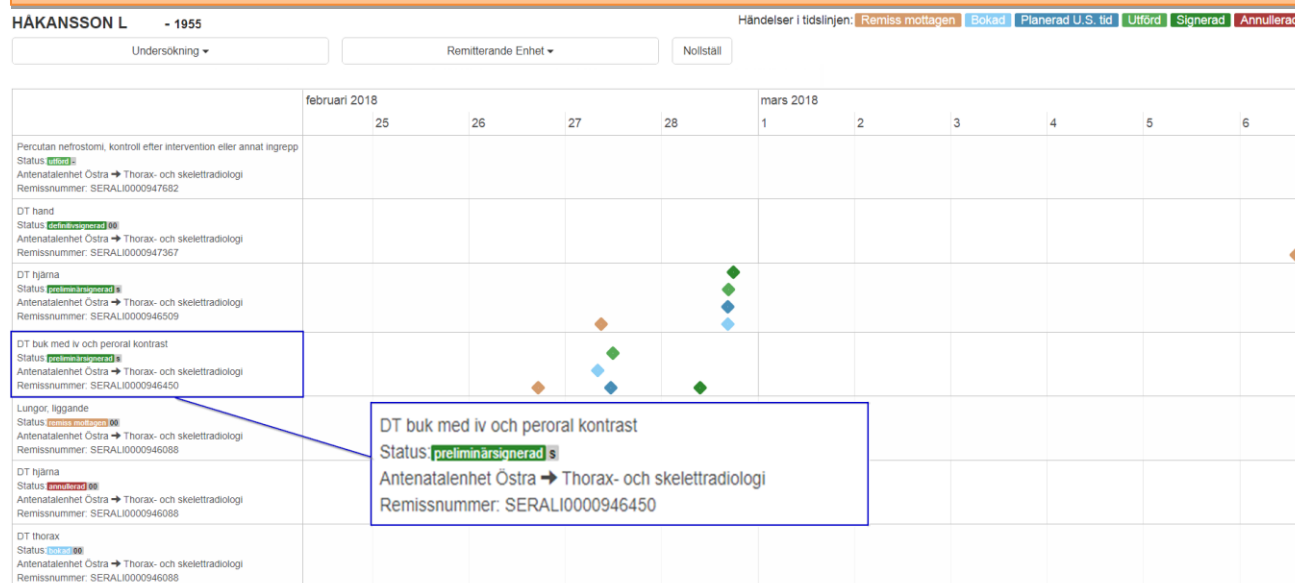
HÅKANSSON L - 1955

Händelser i tidslinjen: Remiss mottagen Bokad Planerad U.S. tid Utförd Signerad Annullerad

Undersökning ▾ Remitterande Enhet ▾ Nollställ

| | februari 2018 25 | 26 | 27 | 28 | mars 2018 1 | 2 | 3 | 4 | 5 | 6 |
|---|---|---|---|---|---|---|---|---|---|---|
| Percutan nefrostomi, kontroll efter intervention eller annat ingrepp Status: utförd - Antenatalenhet Östra ➔ Thorax- och skelettradiologi Remissnummer: SERALI0000947682 | | | | | | | | | | |
| DT hand Status: definitivsignerad 00 Antenatalenhet Östra ➔ Thorax- och skelettradiologi Remissnummer: SERALI0000947367 | | | | | | | | | | |
| DT hjärna Status: preliminärsignerad s Antenatalenhet Östra ➔ Thorax- och skelettradiologi Remissnummer: SERALI0000946509 | | | | | | | | | | |
| DT buk med iv och peroral kontrast Status: preliminärsignerad s Antenatalenhet Östra ➔ Thorax- och skelettradiologi Remissnummer: SERALI0000946450 | | | | | | | | | | |
| Lungor, liggande Status: remiss mottagen 00 Antenatalenhet Östra ➔ Thorax- och skelettradiologi Remissnummer: SERALI0000946088 | | | | | | | | | | |
| DT hjärna Status: annullerad 00 Antenatalenhet Östra ➔ Thorax- och skelettradiologi Remissnummer: SERALI0000946088 | | | | | | | | | | |
| DT thorax Status: bokad 00 Antenatalenhet Östra ➔ Thorax- och skelettradiologi Remissnummer: SERALI0000946088 | | | | | | | | | | |

DT buk med iv och peroral kontrast
Status: preliminärsignerad s
Antenatalenhet Östra ➔ Thorax- och skelettradiologi
Remissnummer: SERALI0000946450